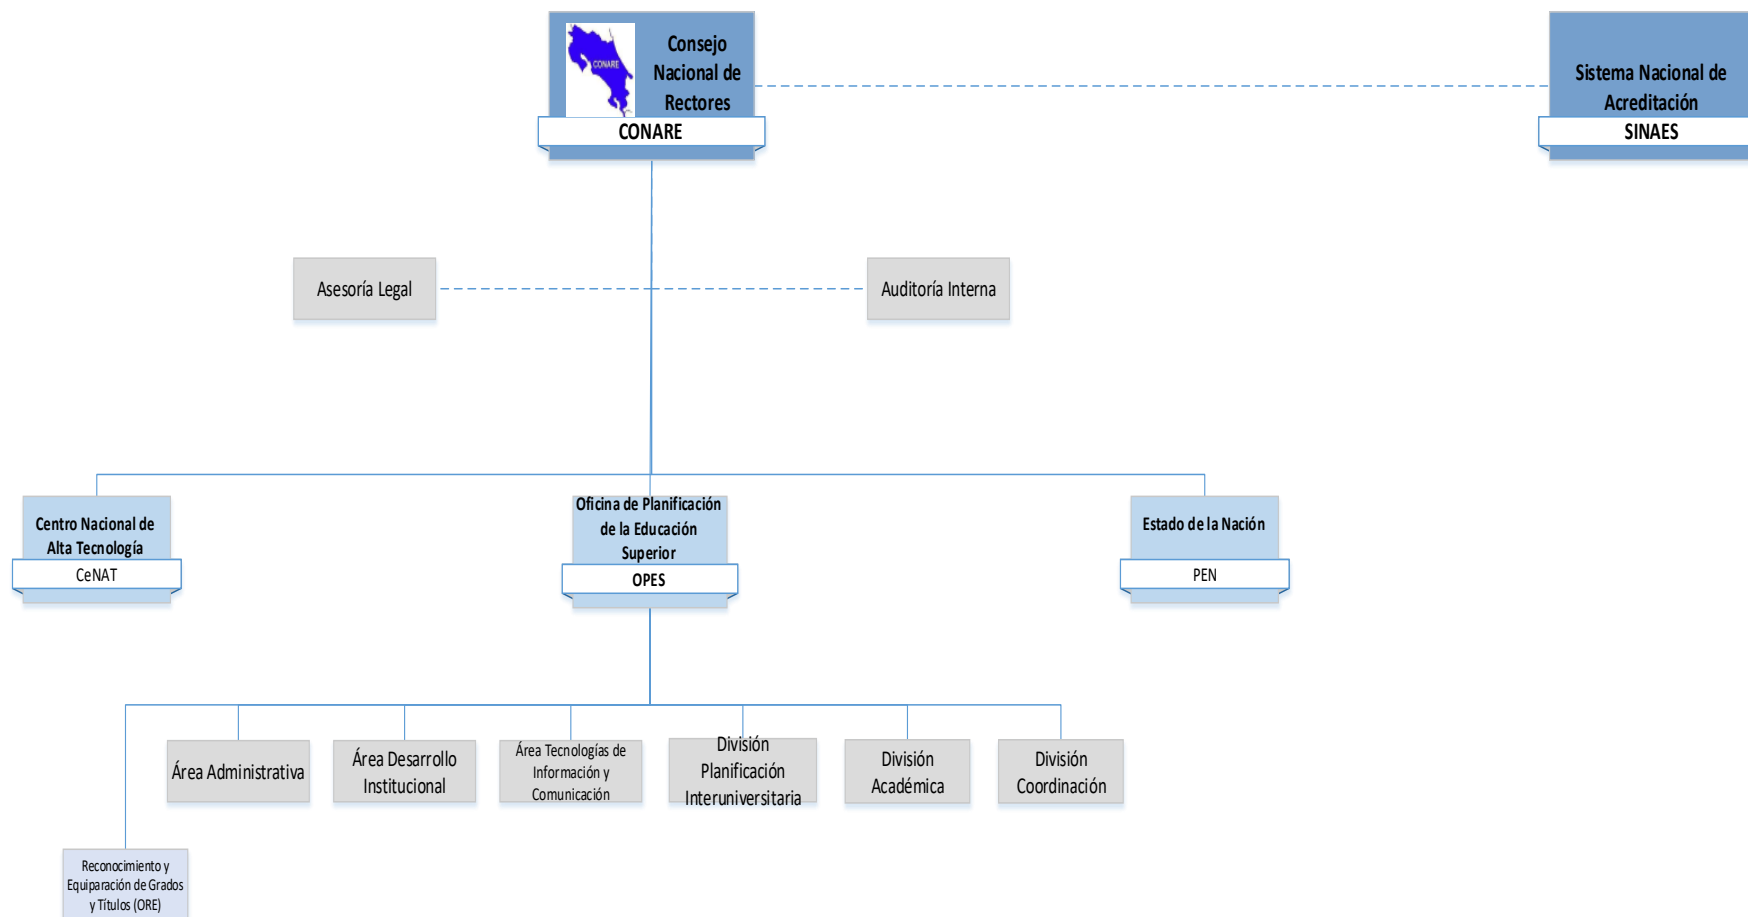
CONARE

Consejo Nacional de Rectores

CONARE

Sistema Nacional de Acreditación

SINAES

Asesoría Legal

Auditoría Interna

Centro Nacional de Alta Tecnología

CeNAT

Oficina de Planificación de la Educación Superior

OPES

Estado de la Nación

PEN

Área Administrativa

Área Desarrollo Institucional

Área Tecnologías de Información y Comunicación

División Planificación Interuniversitaria

División Académica

División Coordinación

Reconocimiento y Equiparación de Grados y Títulos (ORE)